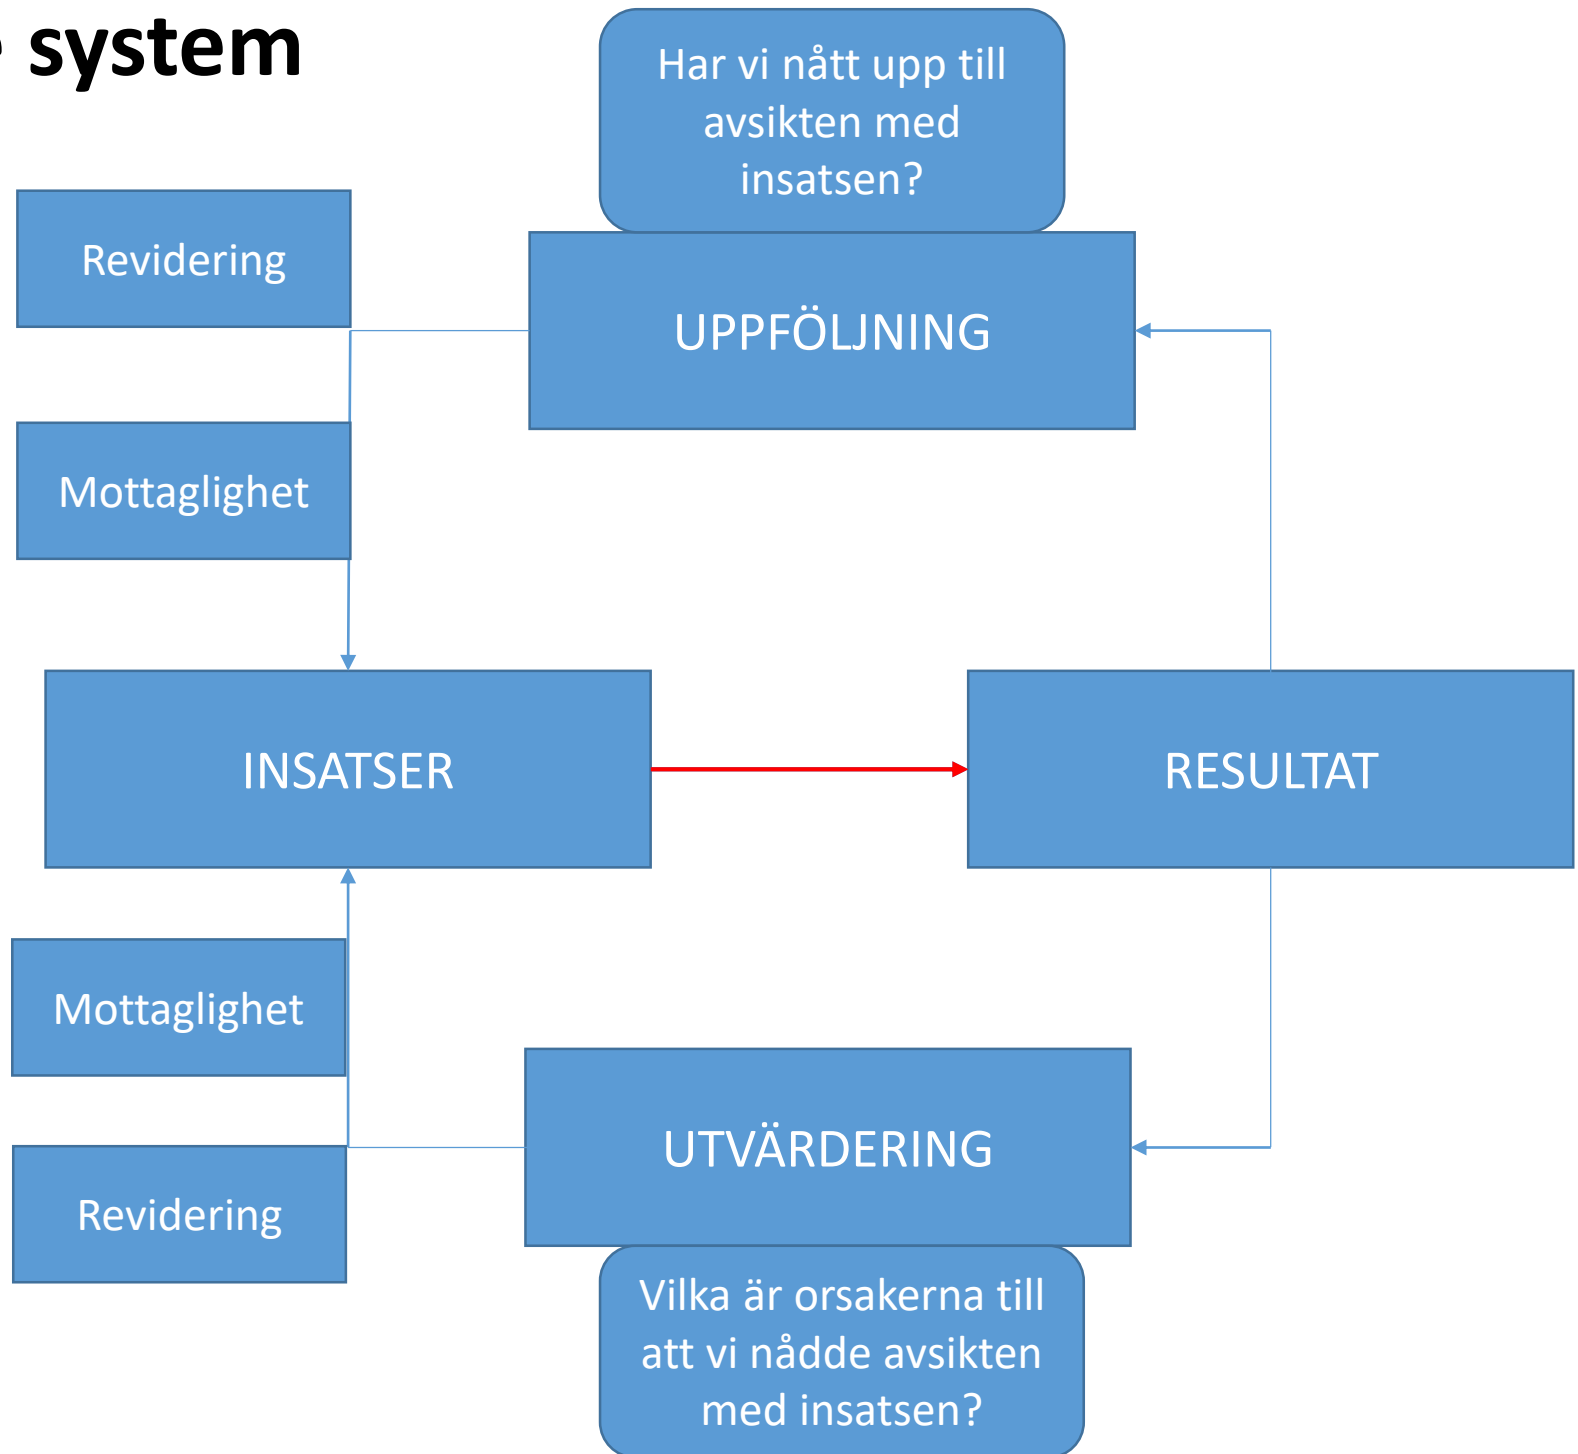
system

Har vi nått upp till avsikten med insatsen?

Revidering

UPPFÖLJNING

Mottaglighet

INSATSER

RESULTAT

Mottaglighet

UTVÄRDERING

Revidering

Vilka är orsakerna till att vi nådde avsikten med insatsen?